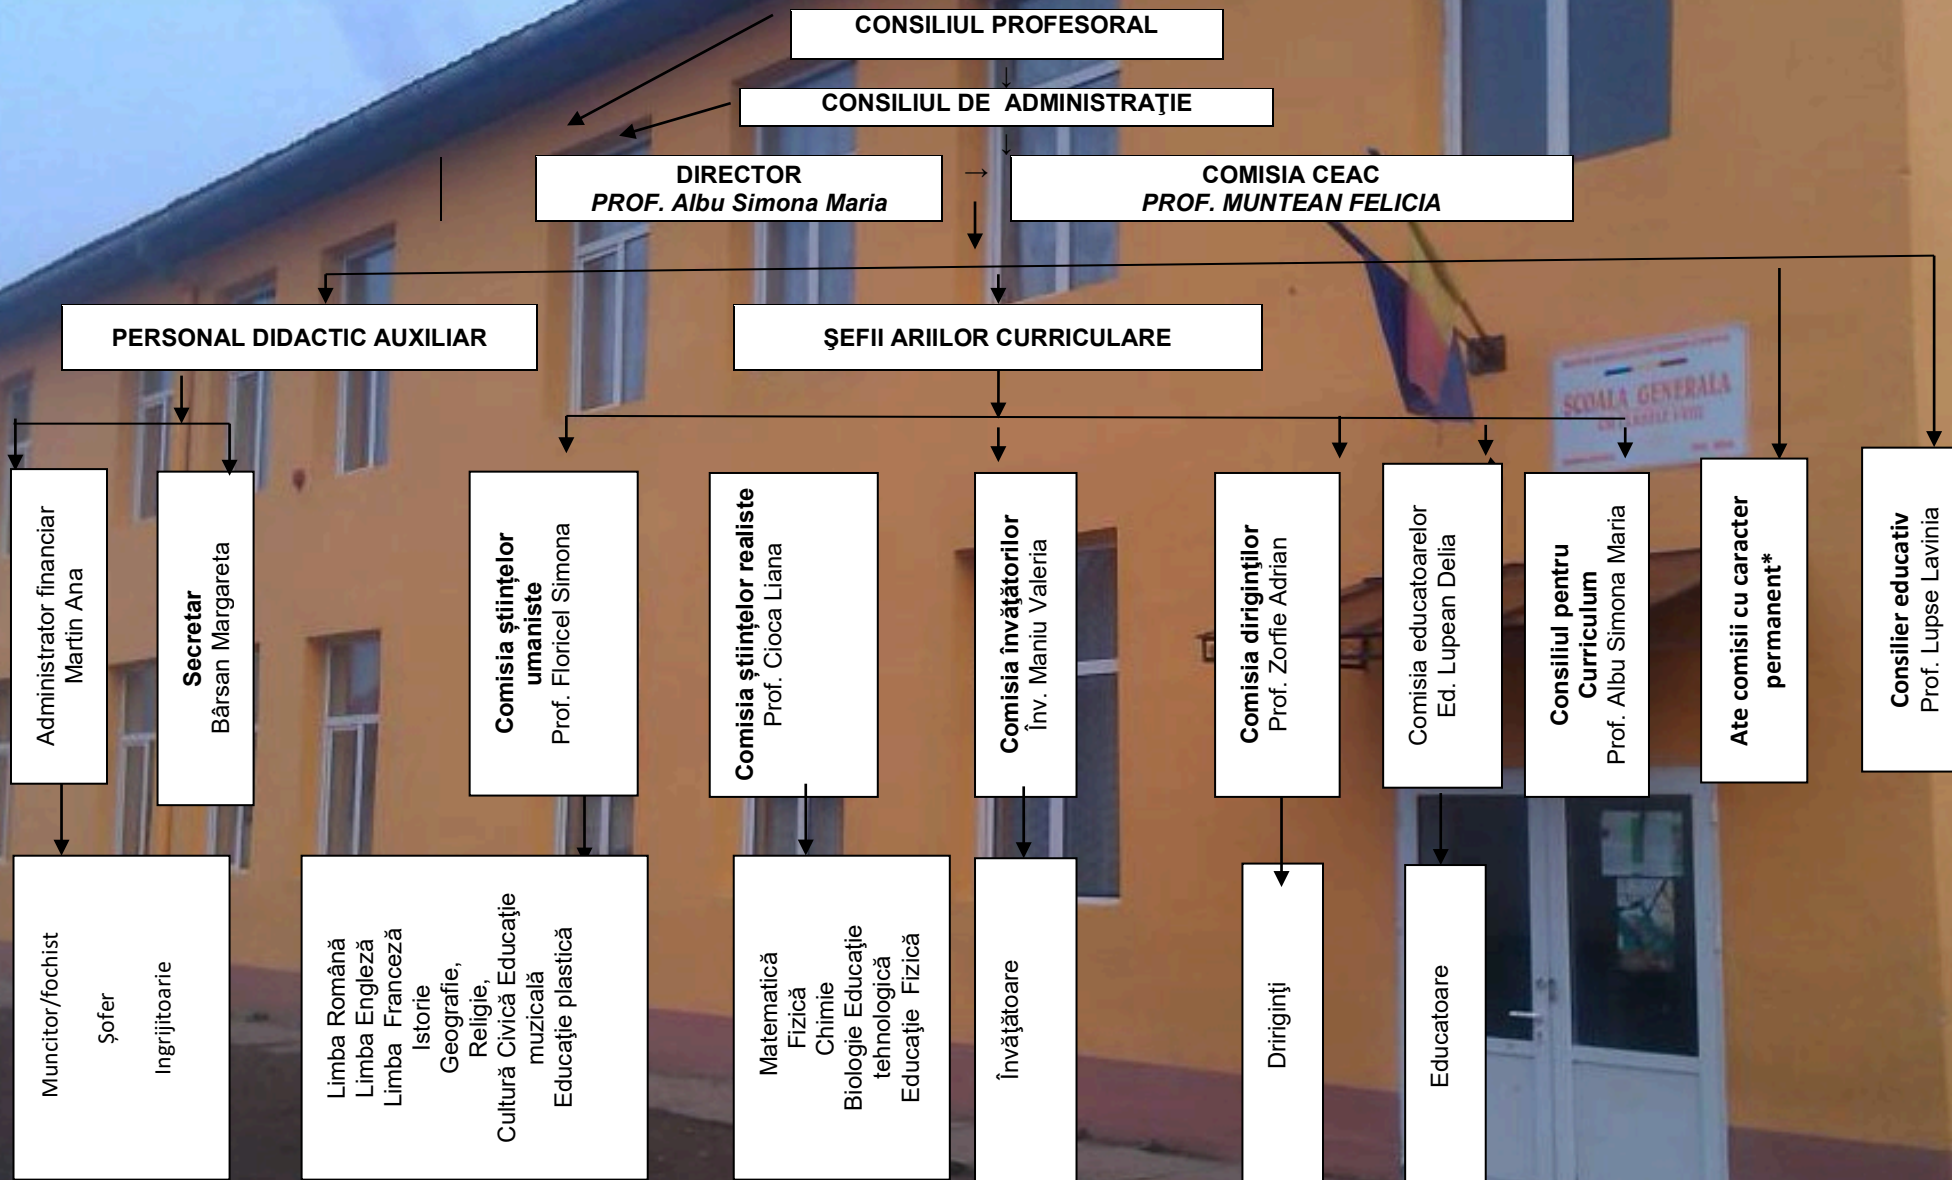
CONSILIUL PROFESORAL

CONSILIUL DE ADMINISTRAŢIE

DIRECTOR
PROF. Albu Simona Maria

COMISIA CEAC
PROF. MUNTEAN FELICIA

PERSONAL DIDACTIC AUXILIAR

ŞEFII ARIILOR CURRICULARE

Administrator financiar
Martin Ana

Secretar
Bârsan Margareta

Comisia ştiinţelor umaniste
Prof. Floricel Simona

Comisia ştiinţelor realiste
Prof. Cioca Liana

Comisia învăţătorilor
Înv. Maniu Valeria

Comisia diriginţilor
Prof. Zorfie Adrian

Comisia educatoarelor
Ed. Lupean Delia

Consiliul pentru Curriculum
Prof. Albu Simona Maria

Ate comisii cu caracter permanent*

Consilier educativ
Prof. Lupse Lavinia

SCOALA GENERALA

Muncitor/fochist
Şofer
Ingrijitoarie

Limba Română
Limba Engleză
Limba Franceză
Istorie
Geografie,
Religie,
Cultură Civică Educaţie muzicală
Educaţie plastică

Matematică
Fizică
Chimie
Biologie Educaţie tehnologică
Educaţie Fizică

Învăţătoare

Diriginţi

Educatoare